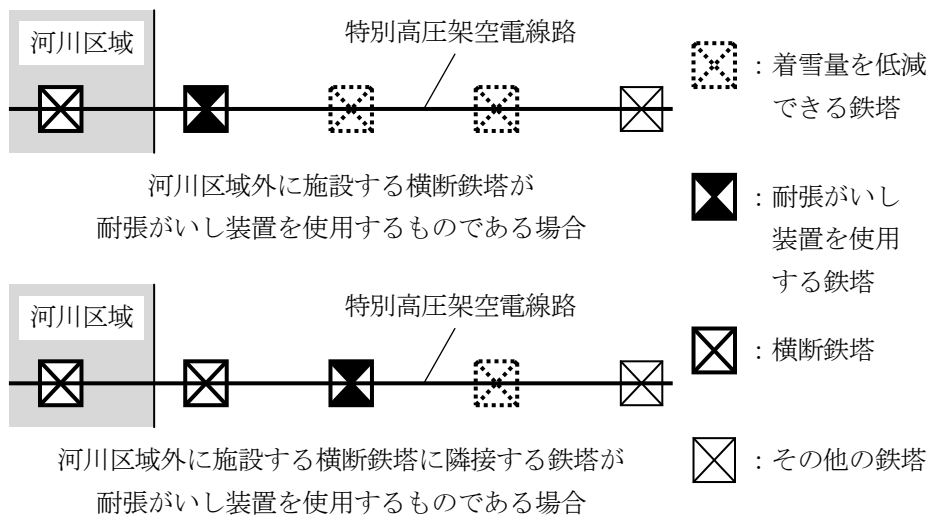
河川区域

特別高圧架空電線路

河川区域外に施設する横断鉄塔が耐張がいし装置を使用するものである場合

河川区域

特別高圧架空電線路

河川区域外に施設する横断鉄塔に隣接する鉄塔が耐張がいし装置を使用するものである場合

：着雪量を低減できる鉄塔

：耐張がいし装置を使用する鉄塔

：横断鉄塔

：その他の鉄塔